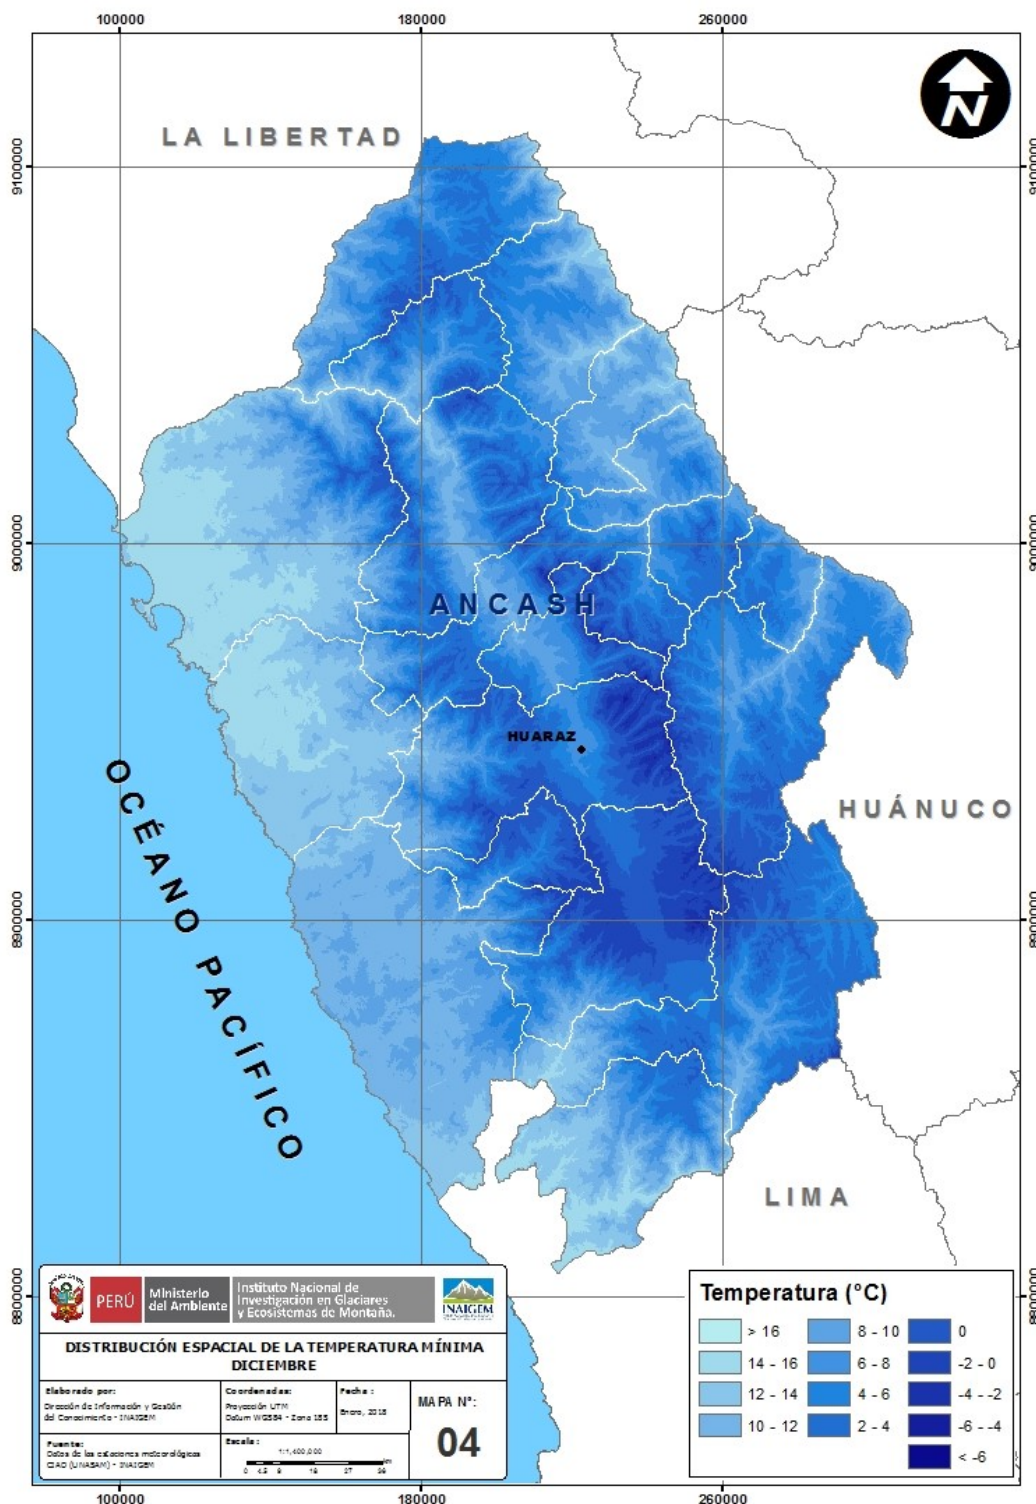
100000 180000 260000

9100000

9000000

8900000

8800000

N

LA LIBERTAD

ANCASH

HUARAZ

HUÁNUCO

OCÉANO PACÍFICO

LIMA

PERÚ Ministerio del Ambiente Instituto Nacional de Investigación en Glaciares y Ecosistemas de Montaña. INAIGEM

DISTRIBUCIÓN ESPACIAL DE LA TEMPERATURA MÍNIMA DICIEMBRE

Elaborado por:
Dirección de Información y Gestión del Conocimiento - INAIGEM

Coordenadas:
Proyección UTM
Datum WGS84 - Zona 18S

Fecha:
Enero, 2018

MAPA N°:
04

Fuente:
Datos de las estaciones meteorológicas CIAD (UNASAM) - INAIGEM

Escala:
1:1,400,000
0 4.5 9 18 27 36 km

Temperatura (°C)

| > 16 | 8 - 10 | 0 |
|---|---|---|
| 14 - 16 | 6 - 8 | -2 - 0 |
| 12 - 14 | 4 - 6 | -4 - -2 |
| 10 - 12 | 2 - 4 | -6 - -4 |
| | | < -6 |

100000 180000 260000